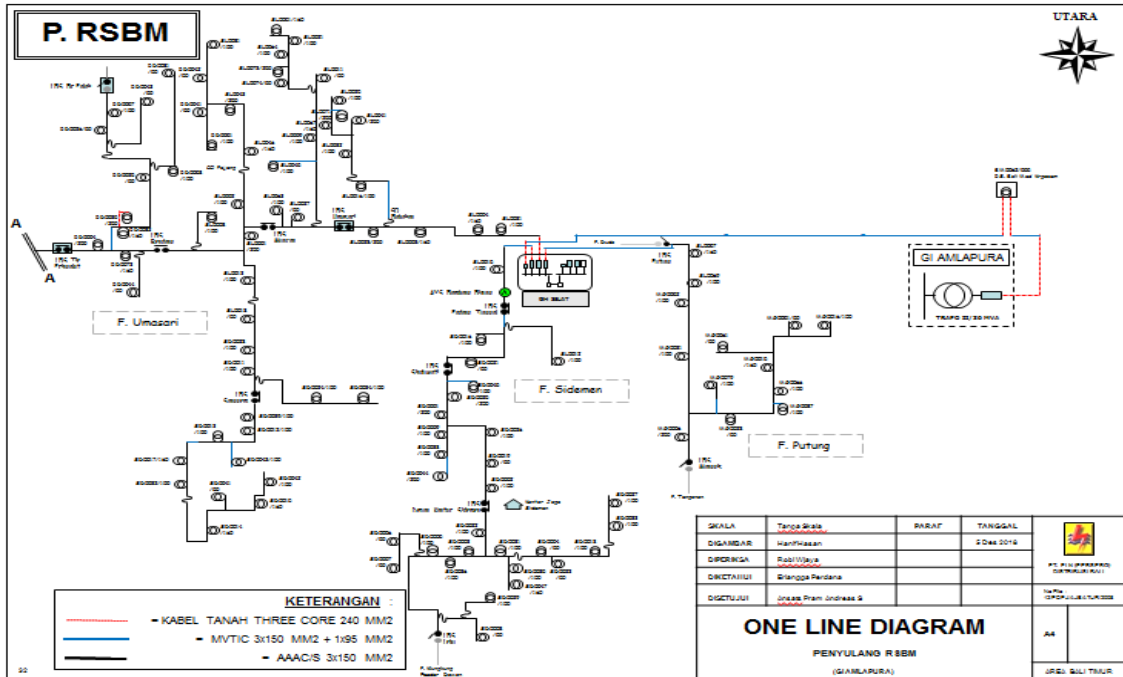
P. RSBM

UTARA

A

A

F. Umasari

F. Sideman

F. Putung

GI AMLAPURA

TRAFO 20/30 MVA

KETERANGAN :

KABEL TANAH THREE CORE 240 MM2

MVTIC 3x150 MM2 + 1x95 MM2

AAAC/S 3x150 MM2

| SKALA | Tanpa Skala | PARAF | TANGGAL |
|---|---|---|---|
| DIGAMBAR | Hanif Hasan | | 5 Des 2019 |
| DIPERIKSA | Robi Wijaya | | |
| DIKETAHUI | Erlangga Perdana | | |
| DISETUJUI | Anak Agung Pram Andreas S | | |

PT. PLN (PERSERO) DISTRIBUSI BALI

ONE LINE DIAGRAM

PENYULANG R SBM

(GI AMLAPURA)

A4

AREA BALI TIMUR

20